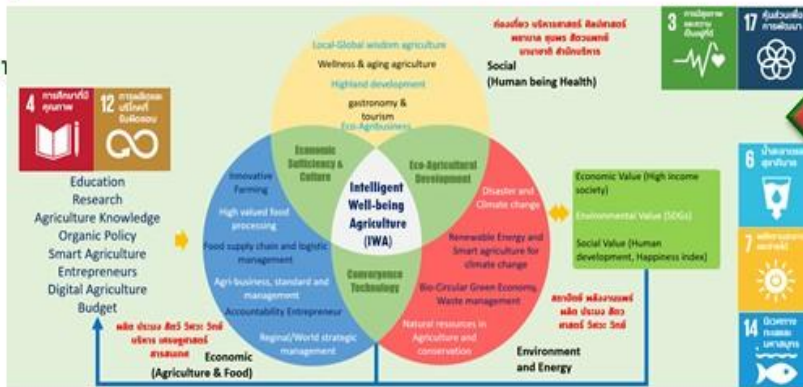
4 การศึกษาที่มีคุณภาพ

12 การผลิตและบริโภคที่ยั่งยืน

Education
Research
Agriculture Knowledge
Organic Policy
Smart Agriculture
Entrepreneurs
Digital Agriculture
Budget

Local-Global wisdom agriculture
Wellness & aging agriculture
Highland development
gastronomy & tourism
Eco-Agribusiness

ท่องเที่ยว บริหารศาสตร์ ศิลปศาสตร์ พยาบาล คุมพร สัตวแพทย์ มนุษยศาสตร์ สำนักบริหาร

Social
(Human being Health)

Economic Sufficiency & Culture

Eco-Agricultural Development

Intelligent Well-being Agriculture (IWA)

Convergence Technology

Innovative Farming
High valued food processing
Food supply chain and logistic management
Agri-business, standard and management
Accountability Entrepreneur
Regional/World strategic management

Disaster and Climate change
Renewable Energy and Smart agriculture for climate change
Bio-Circular Green Economy, Waste management
Natural resources in Agriculture and conservation

ผลิต ประมง สัตว์ วิศวะ วิทย์ บริหาร เศรษฐศาสตร์ สารสนเทศ

Economic
(Agriculture & Food)

สถาปัตย์ พลังงานทดแทน ผลิต ประมง สัตว ศาสตร์ วิศวะ วิทย์

Environment and Energy

Economic Value (High income society)
Environmental Value (SDGs)
Social Value (Human development, Happiness index)

3 การมีสุขภาพและความเป็นอยู่ที่ดี

17 หุ้นส่วนเพื่อการพัฒนา

6 น้ำสะอาดและสุขาภิบาล

7 พลังงานสะอาด

14 นิเวศทางทะเลและมหาสมุทร